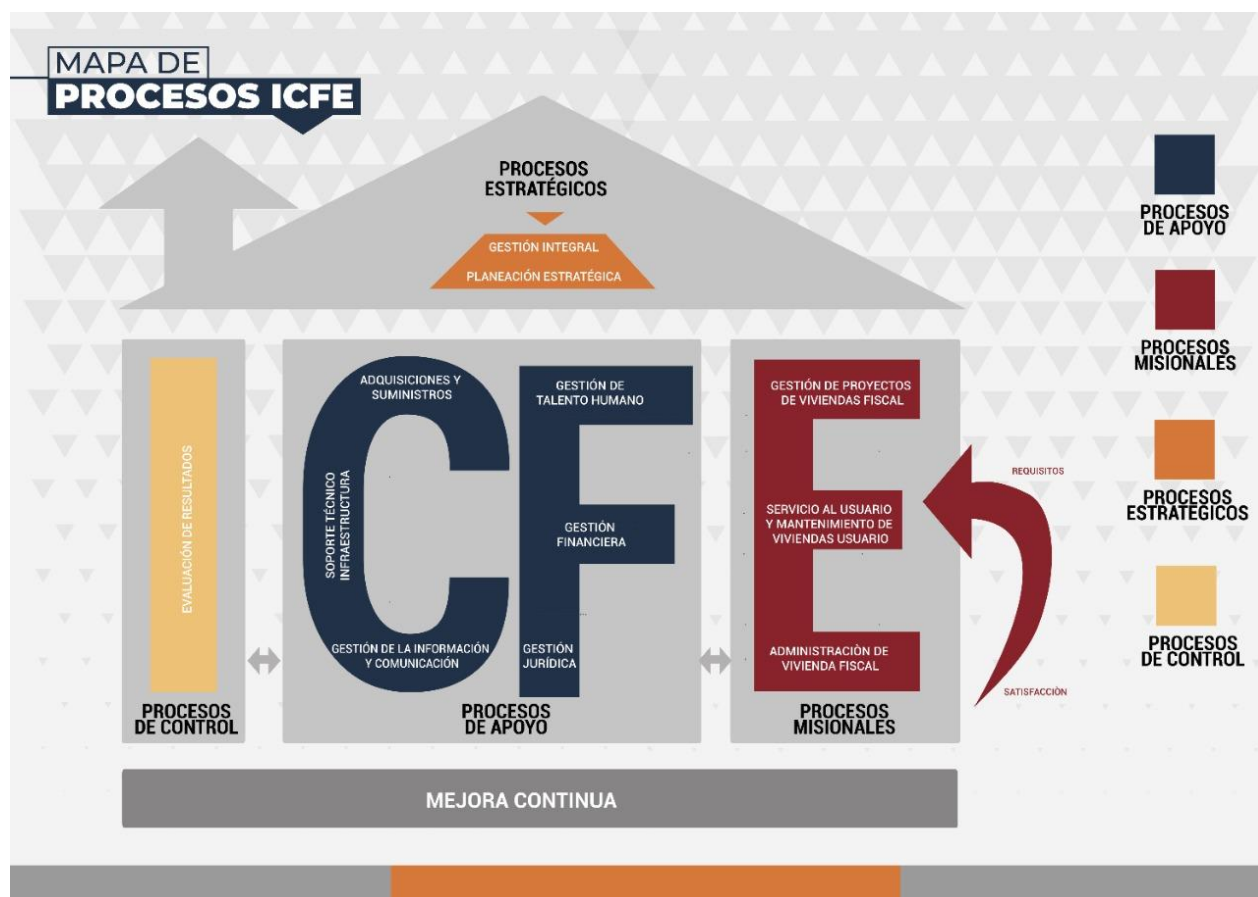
MAPA DE
PROCESOS ICFE

PROCESOS ESTRATÉGICOS

GESTIÓN INTEGRAL
PLANEACIÓN ESTRATÉGICA

EVALUACIÓN DE RESULTADOS

PROCESOS DE CONTROL

ADQUISICIONES Y SUMINISTROS

SOPORTE TÉCNICO INFRAESTRUCTURA

GESTIÓN DE LA INFORMACIÓN Y COMUNICACIÓN

GESTIÓN DE TALENTO HUMANO

GESTIÓN FINANCIERA

GESTIÓN JURÍDICA

PROCESOS DE APOYO

GESTIÓN DE PROYECTOS DE VIVIENDAS FISCAL

SERVICIO AL USUARIO Y MANTENIMIENTO DE VIVIENDAS USUARIO

ADMINISTRACIÓN DE VIVIENDA FISCAL

PROCESOS MISIONALES

REQUISITOS

SATISFACCIÓN

MEJORA CONTINUA

PROCESOS DE APOYO

PROCESOS MISIONALES

PROCESOS ESTRATÉGICOS

PROCESOS DE CONTROL